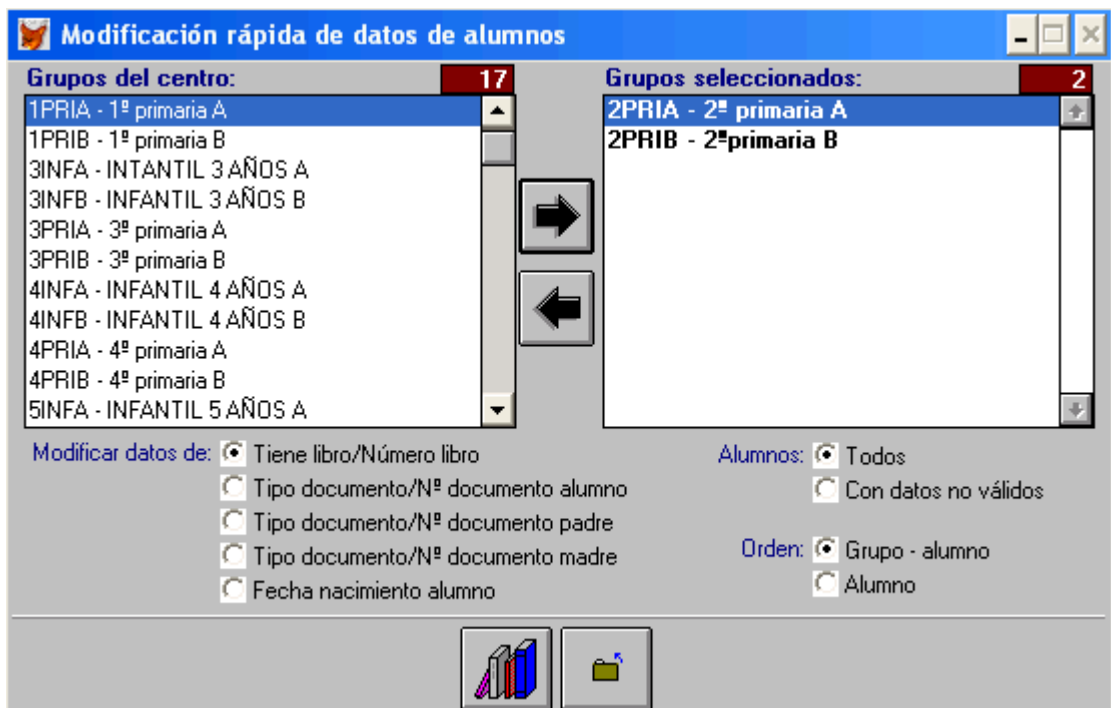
Modificación rápida de datos de alumnos

Grupos del centro: 17

1PRIA - 1º primaria A
1PRIB - 1º primaria B
3INFA - INTANTIL 3 AÑOS A
3INFB - INFANTIL 3 AÑOS B
3PRIA - 3º primaria A
3PRIB - 3º primaria B
4INFA - INFANTIL 4 AÑOS A
4INFB - INFANTIL 4 AÑOS B
4PRIA - 4º primaria A
4PRIB - 4º primaria B
5INFA - INFANTIL 5 AÑOS A

Grupos seleccionados: 2

2PRIA - 2º primaria A
2PRIB - 2ºprimaria B

Modificar datos de: Tiene libro/Número libro
Tipo documento/Nº documento alumno
Tipo documento/Nº documento padre
Tipo documento/Nº documento madre
Fecha nacimiento alumno

Alumnos: Todos
Con datos no válidos

Orden: Grupo - alumno
Alumno